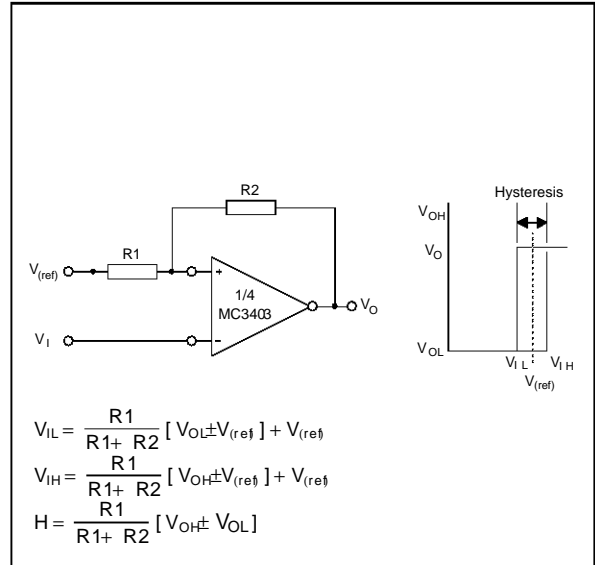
R2

R1

$V_{(ref)}$

+

1/4
MC3403

$V_O$

$V_I$

-

Hysteresis

$V_{OH}$

$V_O$

$V_{OL}$

$V_{IL}$

$V_{IH}$

$V_{(ref)}$

$V_{IL} = \frac{R1}{R1+R2}[V_{OL} \pm V_{(ref)}] + V_{(ref)}$

$V_{IH} = \frac{R1}{R1+R2}[V_{OH} \pm V_{(ref)}] + V_{(ref)}$

$H = \frac{R1}{R1+R2}[V_{OH} \pm V_{OL}]$